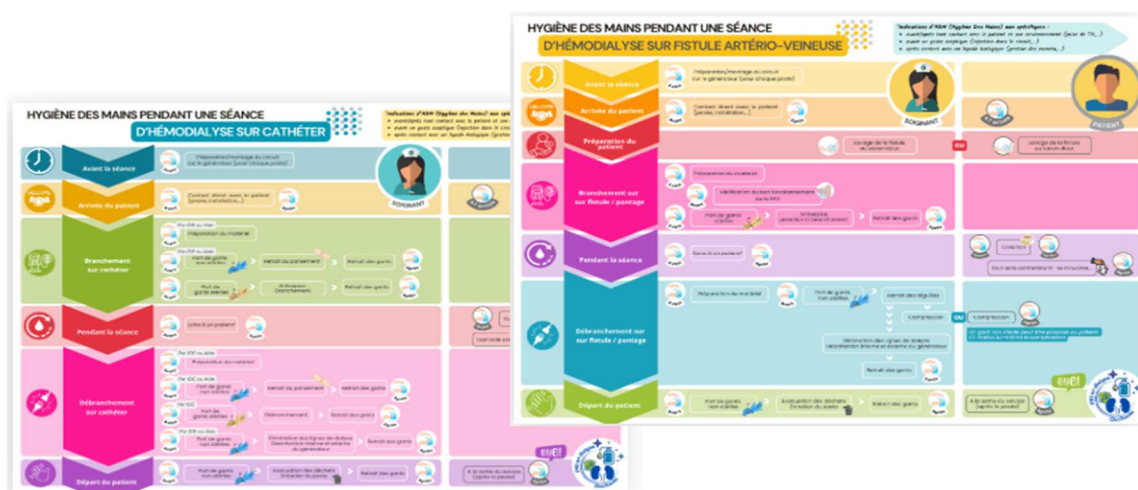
HYGIÈNE DES MAINS PENDANT UNE SÉANCE
D'HÉMODIALYSE SUR FISTULE ARTÉRIO-VEINEUSE

Indications d'HDM (Hygiène Des Mains) aux spécifiques :
avant/après tout contact avec le patient et son environnement (prise de TA,...)
avant un geste aseptique (injection dans le circuit,...)
après contact avec un liquide biologique (gestion des excreta,...)

SOIGNANT
PATIENT

Avant la séance
Préparation/montage du circuit sur le générateur (pour chaque poste)

Arrivée du patient
Contact direct avec le patient (pesée, installation,...)

Préparation du patient
Lavage de la fistule au savon doux
OU
Lavage de la fistule au savon doux

Branchement sur fistule / pontage
Préparation du matériel
Vérification avant branchement via la FAV
Port de gants stériles
Antisepsie, ponction et branchement
Retrait des gants

Pendant la séance
Soins à un patient
Crachat
Tout acte contaminant : se mouche,...

Débranchement sur fistule / pontage
Préparation du matériel
Port de gants non stériles
Retrait des aiguilles
Compression
OU
Compression
Un garrot non stérile peut être proposé au patient s'il réalise lui-même la compression
Élimination des lignes de dialyse (désinfection interne et externe du générateur)
Retrait des gants

Départ du patient
Port de gants non stériles
Évacuation des déchets Entretien du poste
Retrait des gants
À la sortie du service (après la pesée)

HYGIÈNE DES MAINS PENDANT UNE SÉANCE
D'HÉMODIALYSE SUR CATHÉTER

Indications d'HDM (Hygiène Des Mains) aux spécifiques :
avant/après tout contact avec le patient et son environnement
avant un geste aseptique (injection dans le circuit,...)
après contact avec un liquide biologique (gestion des excreta,...)

SOIGNANT

Avant la séance
Préparation/montage du circuit sur le générateur (pour chaque poste)

Arrivée du patient
Contact direct avec le patient (pesée, installation,...)

Branchement sur cathéter
Par IDE ou Aide
Préparation du matériel
Par IDE ou Aide
Port de gants non stériles
Retrait du pansement
Retrait des gants
Port de gants stériles
Antisepsie (branchement)
Retrait des gants

Pendant la séance
Soins à un patient

Débranchement sur cathéter
Par IDE ou Aide
Préparation du matériel
Par IDE ou Aide
Port de gants non stériles
Retrait du pansement
Retrait des gants
Par IDE
Port de gants stériles
Débranchement
Retrait des gants
Par IDE ou Aide
Port de gants non stériles
Élimination des lignes de dialyse Désinfection interne et externe du générateur
Retrait des gants

Départ du patient
Port de gants non stériles
Évacuation des déchets Entretien du poste
Retrait des gants
À la sortie du service

EUE!